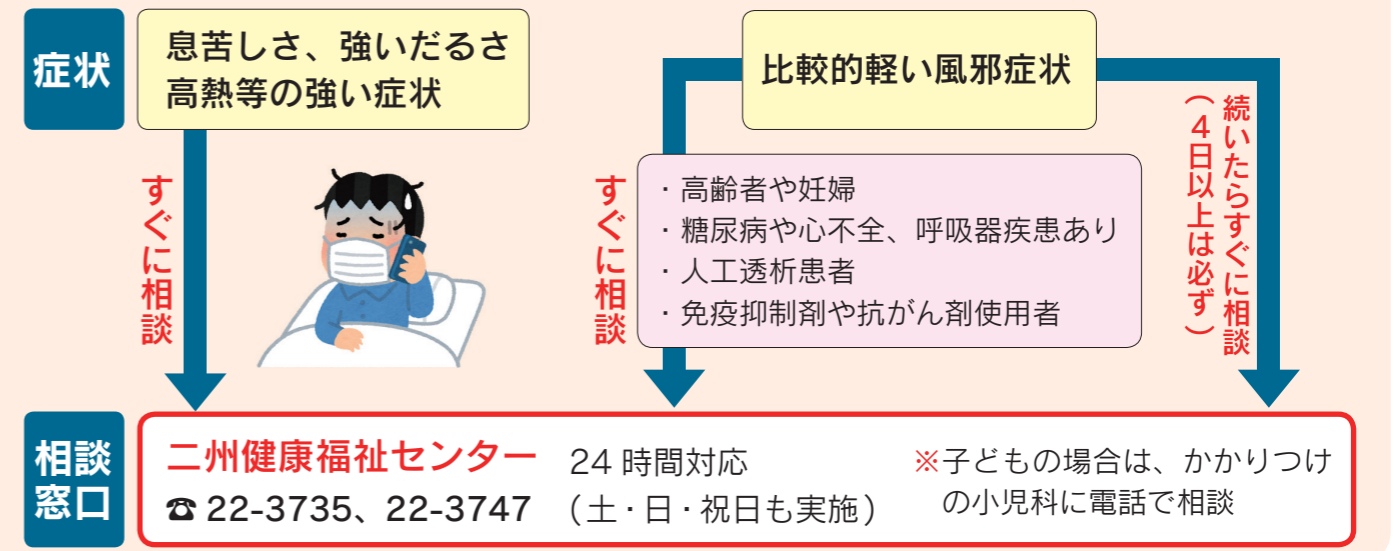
症状

息苦しさ、強いだるさ
高熱等の強い症状

比較的軽い風邪症状

すぐに相談

すぐに相談

・高齢者や妊婦
・糖尿病や心不全、呼吸器疾患あり
・人工透析患者
・免疫抑制剤や抗がん剤使用者

続いたらすぐに相談
（4日以上は必ず）

相談窓口

二州健康福祉センター
☎ 22-3735、22-3747

24 時間対応
（土・日・祝日も実施）

※子どもの場合は、かかりつけの小児科に電話で相談